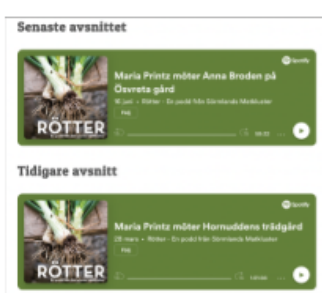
Senaste avsnittet

Spotify

RÖTTER

Maria Printz möter Anna Broden på Österta gård

16 juni · Rötter - En podd från Sörmlands Matkluster

Följ

Tidigare avsnitt

Spotify

RÖTTER

Maria Printz möter Hornuddens trädgård

28 mars · Rötter - En podd från Sörmlands Matkluster

Följ